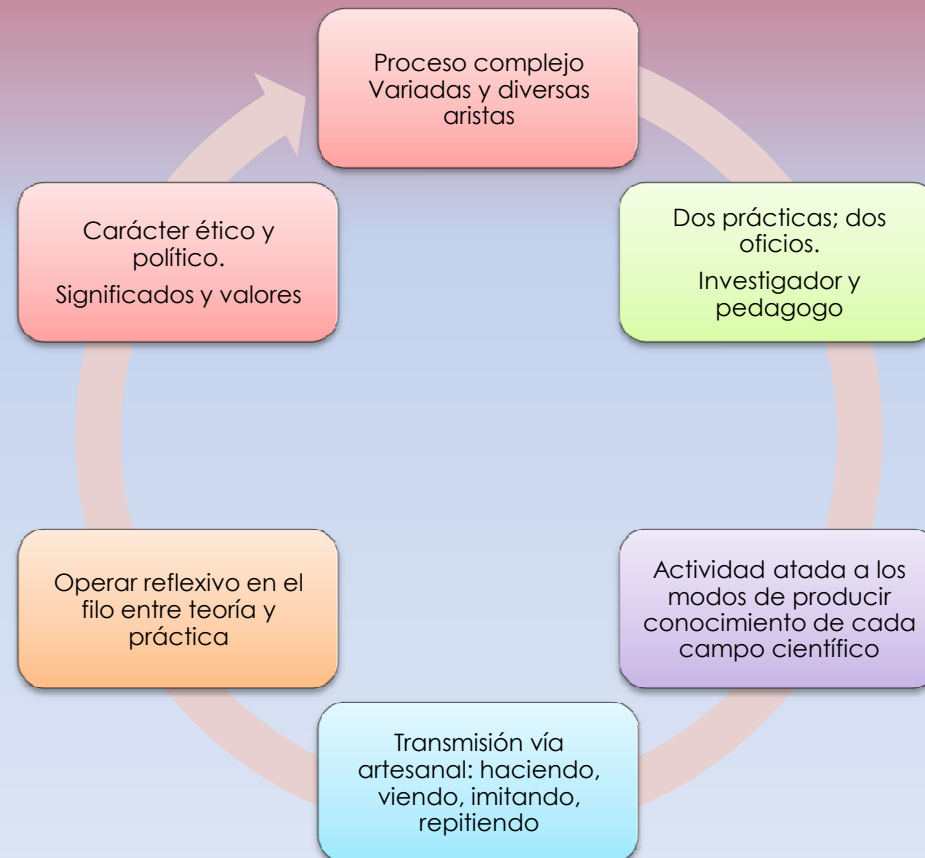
Proceso complejo
Variadas y diversas aristas

Dos prácticas; dos oficios.

Investigador y pedagogo

Actividad atada a los modos de producir conocimiento de cada campo científico

Transmisión vía artesanal: haciendo, viendo, imitando, repitiendo

Operar reflexivo en el filo entre teoría y práctica

Carácter ético y político.

Significados y valores